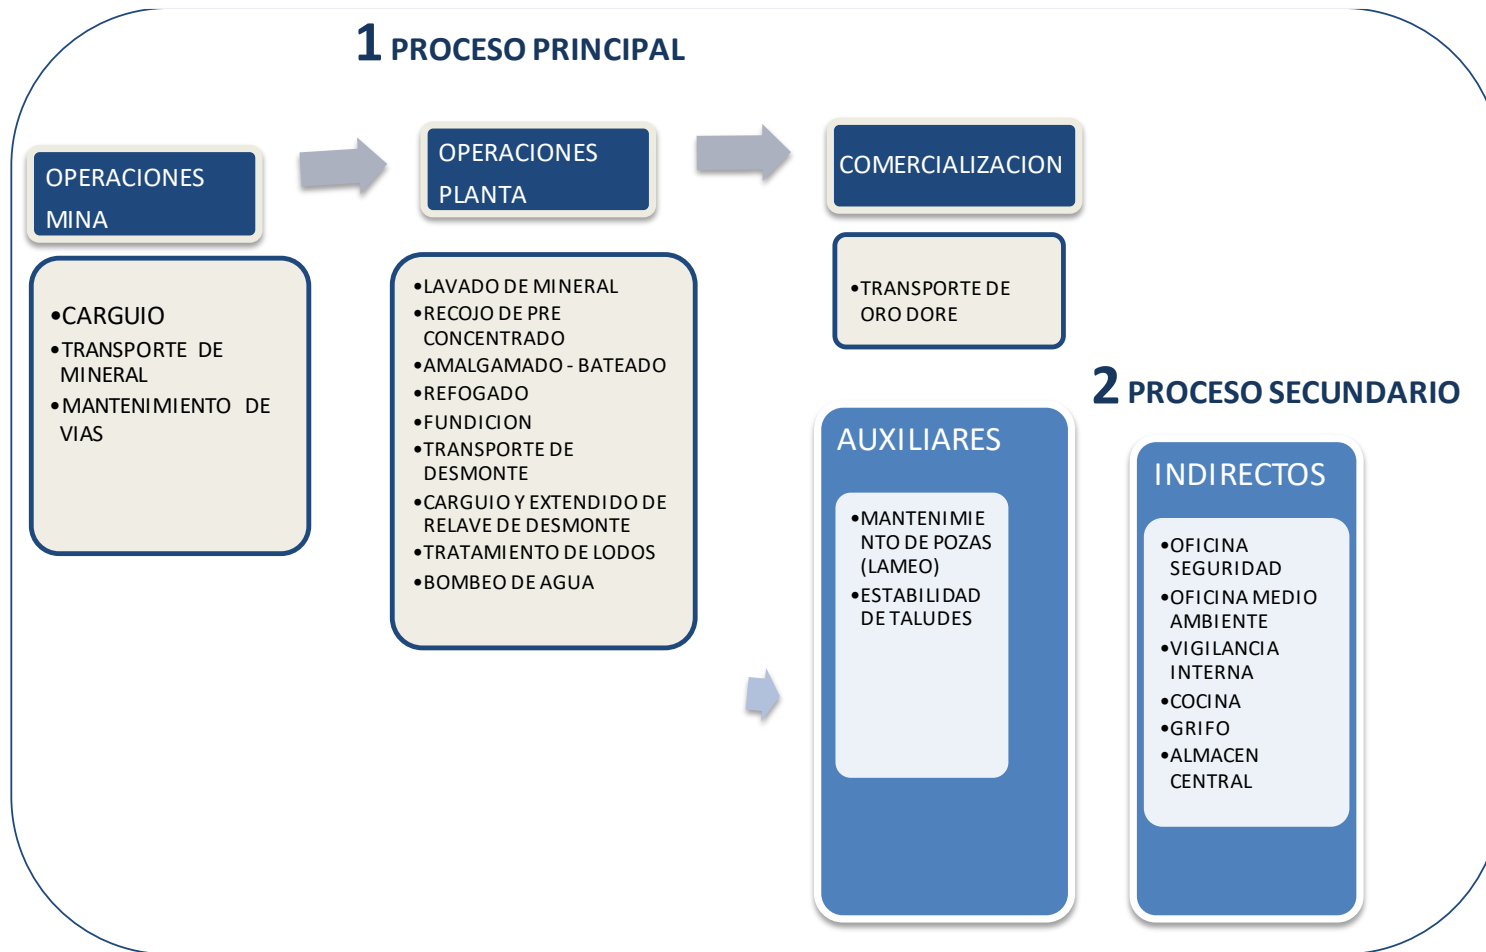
1 PROCESO PRINCIPAL

OPERACIONES MINA

•CARGUIO
•TRANSPORTE DE MINERAL
•MANTENIMIENTO DE VIAS

OPERACIONES PLANTA

•LAVADO DE MINERAL
•RECOJO DE PRE CONCENTRADO
•AMALGAMADO - BATEADO
•REFOGADO
•FUNDICION
•TRANSPORTE DE DESMONTE
•CARGUIO Y EXTENDIDO DE RELAVE DE DESMONTE
•TRATAMIENTO DE LODOS
•BOMBEO DE AGUA

COMERCIALIZACION

•TRANSPORTE DE ORO DORE

2 PROCESO SECUNDARIO

AUXILIARES

•MANTENIMIENTO DE POZAS (LAMEO)
•ESTABILIDAD DE TALUDES

INDIRECTOS

•OFICINA SEGURIDAD
•OFICINA MEDIO AMBIENTE
•VIGILANCIA INTERNA
•COCINA
•GRIFO
•ALMACEN CENTRAL